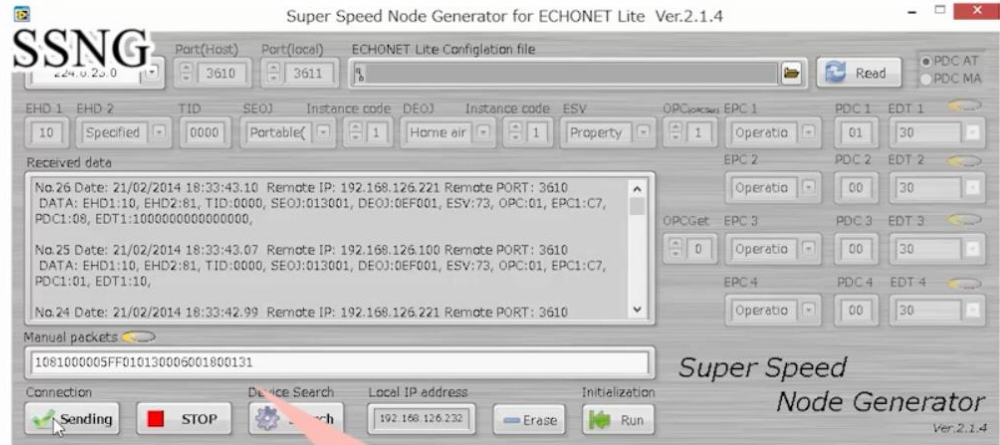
Super Speed Node Generator for ECHONET Lite Ver.2.1.4

SSNG

224.0.23.0

Port(Host) 3610

Port(local) 3611

ECHONET Lite Configlation file

Read

PDC AT
PDC MA

EHD 1 10
EHD 2 Specified
TID 0000
SEOJ Portable(
Instance code 1
DEOJ Home air
Instance code 1
ESV Property
OPC 1
EPC 1 Operatio
PDC 1 01
EDT 1 30

Received data

No.26 Date: 21/02/2014 18:33:43.10 Remote IP: 192.168.126.221 Remote PORT: 3610
DATA: EHD1:10, EHD2:81, TID:0000, SEOJ:013001, DEOJ:0EF001, ESV:73, OPC:01, EPC1:C7, PDC1:08, EDT1:1000000000000000,

No.25 Date: 21/02/2014 18:33:43.07 Remote IP: 192.168.126.100 Remote PORT: 3610
DATA: EHD1:10, EHD2:81, TID:0000, SEOJ:013001, DEOJ:0EF001, ESV:73, OPC:01, EPC1:C7, PDC1:01, EDT1:10,

No.24 Date: 21/02/2014 18:33:42.99 Remote IP: 192.168.126.221 Remote PORT: 3610

EPC 2 Operatio
PDC 2 00
EDT 2 30

OPCGet 0
EPC 3 Operatio
PDC 3 00
EDT 3 30

EPC 4 Operatio
PDC 4 00
EDT 4 30

Manual packets

1081000005FF010130006001800131

Super Speed
Node Generator
Ver.2.1.4

Connection
Sending
STOP

Device Search
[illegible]arch

Local IP address
192.168.126.232

Erase

Initialization
Run